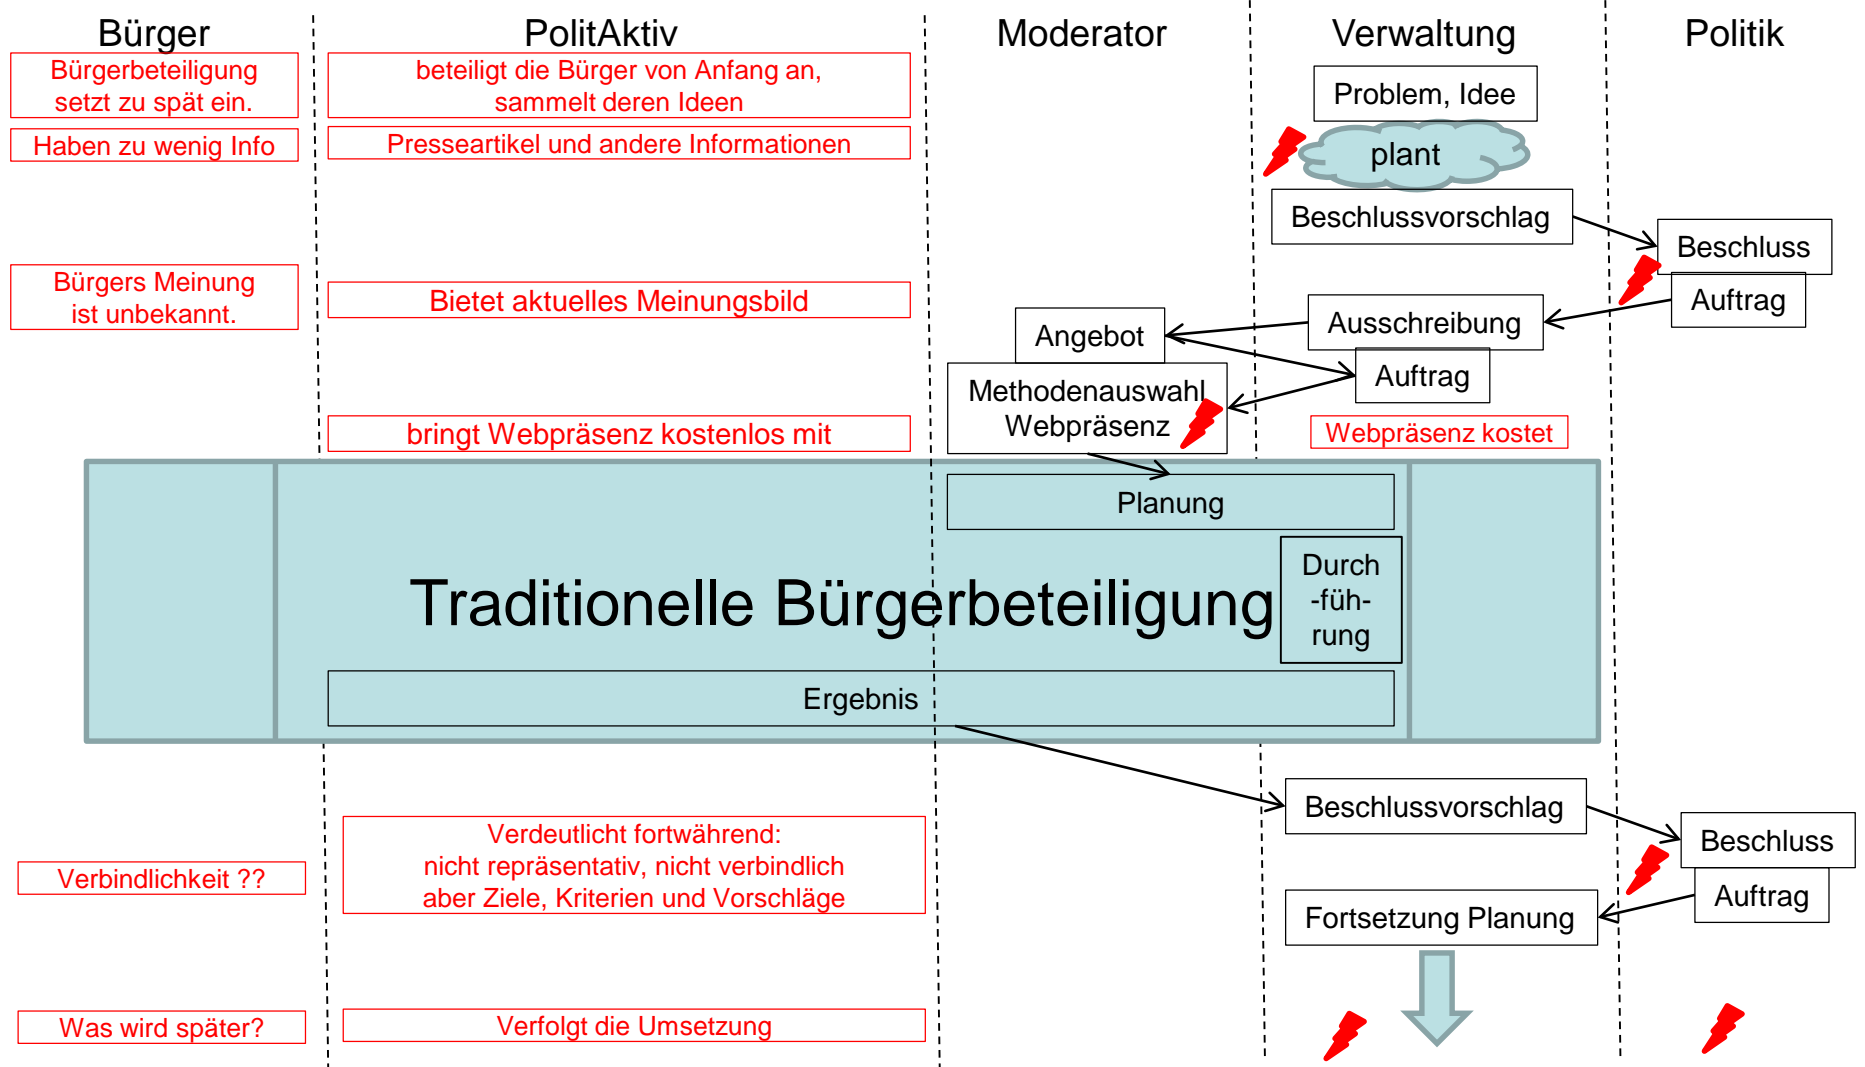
Bürger

Bürgerbeteiligung setzt zu spät ein.

Haben zu wenig Info

Bürgers Meinung ist unbekannt.

PolitAktiv

beteiligt die Bürger von Anfang an, sammelt deren Ideen

Presseartikel und andere Informationen

Bietet aktuelles Meinungsbild

bringt Webpräsenz kostenlos mit

Moderator

Verwaltung

Politik

Problem, Idee

plant

Beschlussvorschlag

Beschluss

Auftrag

Ausschreibung

Angebot

Auftrag

Methodenauswahl Webpräsenz

Webpräsenz kostet

Planung

Traditionelle Bürgerbeteiligung

Durch -füh- rung

Ergebnis

Beschlussvorschlag

Beschluss

Auftrag

Fortsetzung Planung

Verbindlichkeit ??

Verdeutlicht fortwährend: nicht repräsentativ, nicht verbindlich aber Ziele, Kriterien und Vorschläge

Was wird später?

Verfolgt die Umsetzung